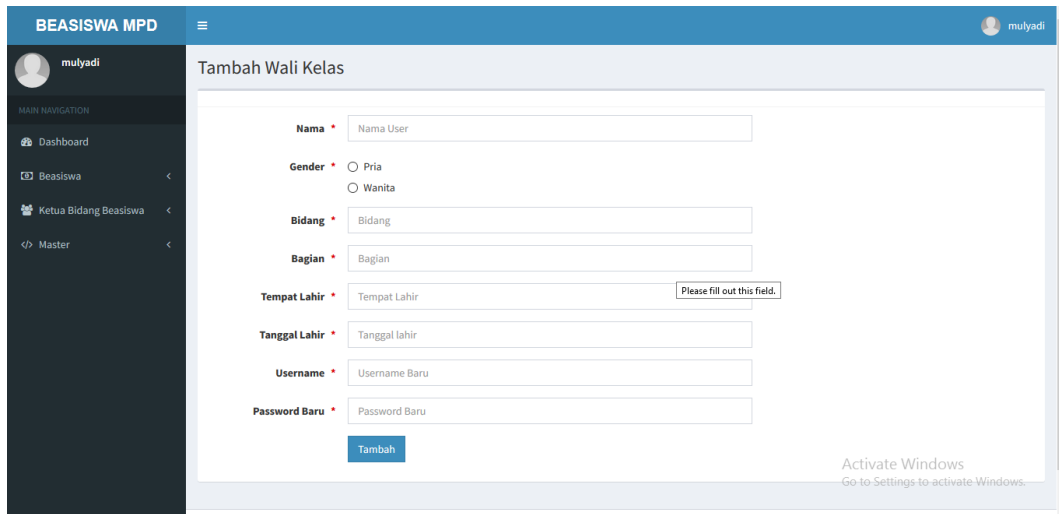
BEASISWA MPD

≡

mulyadi

mulyadi

MAIN NAVIGATION

Dashboard

Beasiswa

Ketua Bidang Beasiswa

Master

Tambah Wali Kelas

Nama * Nama User

Gender * Pria Wanita

Bidang * Bidang

Bagian * Bagian

Please fill out this field.

Tempat Lahir * Tempat Lahir

Tanggal Lahir * Tanggal lahir

Username * Username Baru

Password Baru * Password Baru

Tambah

Activate Windows
Go to Settings to activate Windows.